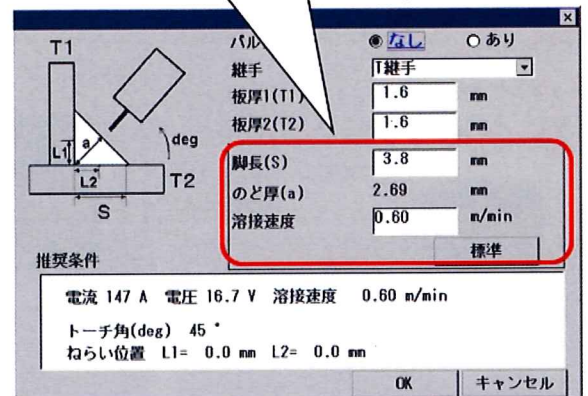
T1

a

deg

L1

L2

T2

S

パル

なし

あり

継手

T継手

板厚1(T1)

1.6

mm

板厚2(T2)

1.6

mm

脚長(S)

3.8

mm

のど厚(a)

2.69

mm

溶接速度

0.60

m/min

標準

推奨条件

電流 147 A 電圧 16.7 V 溶接速度 0.60 m/min

トーチ角(deg) 45 °

ねらい位置 L1= 0.0 mm L2= 0.0 mm

OK

キャンセル